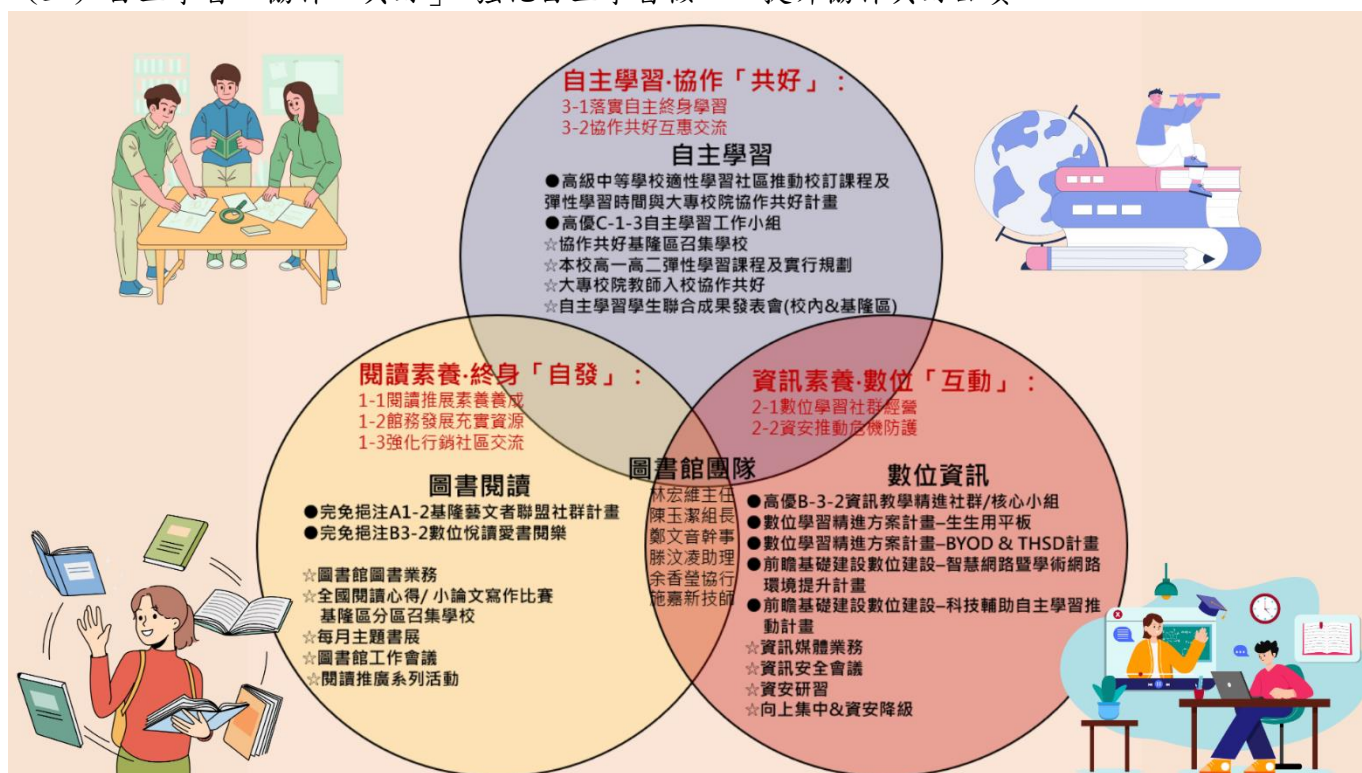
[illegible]

自主學習·協作「共好」：
3-1落實自主終身學習
3-2協作共好互惠交流

自主學習
●高級中等學校適性學習社區推動校訂課程及彈性學習時間與大專校院協作共好計畫
●高優C-1-3自主學習工作小組
☆協作共好基隆區召集學校
☆本校高一高二彈性學習課程及實行規劃
☆大專校院教師入校協作共好
☆自主學習學生聯合成果發表會(校內&基隆區)

閱讀素養·終身「自發」：
1-1閱讀推展素養養成
1-2館務發展充實資源
1-3強化行銷社區交流

圖書閱讀
●完免揭注A1-2基隆藝文者聯盟社群計畫
●完免揭注B3-2數位悅讀愛書閱樂

☆圖書館圖書業務
☆全國閱讀心得/ 小論文寫作比賽基隆區分區召集學校
☆每月主題書展
☆圖書館工作會議
☆閱讀推廣系列活動

資訊素養·數位「互動」：
2-1數位學習社群經營
2-2資安推動危機防護

圖書館團隊
林宏維主任
陳玉潔組長
鄭文音幹事
滕汶凌助理
余香瑩協行
施嘉新技師

數位資訊
●高優B-3-2資訊教學精進社群/核心小組
●數位學習精進方案計畫–生生用平板
●數位學習精進方案計畫–BYOD & THSD計畫
●前瞻基礎建設數位建設–智慧網路暨學術網路環境提升計畫
●前瞻基礎建設數位建設–科技輔助自主學習推動計畫
☆資訊媒體業務
☆資訊安全會議
☆資安研習
☆向上集中&資安降級